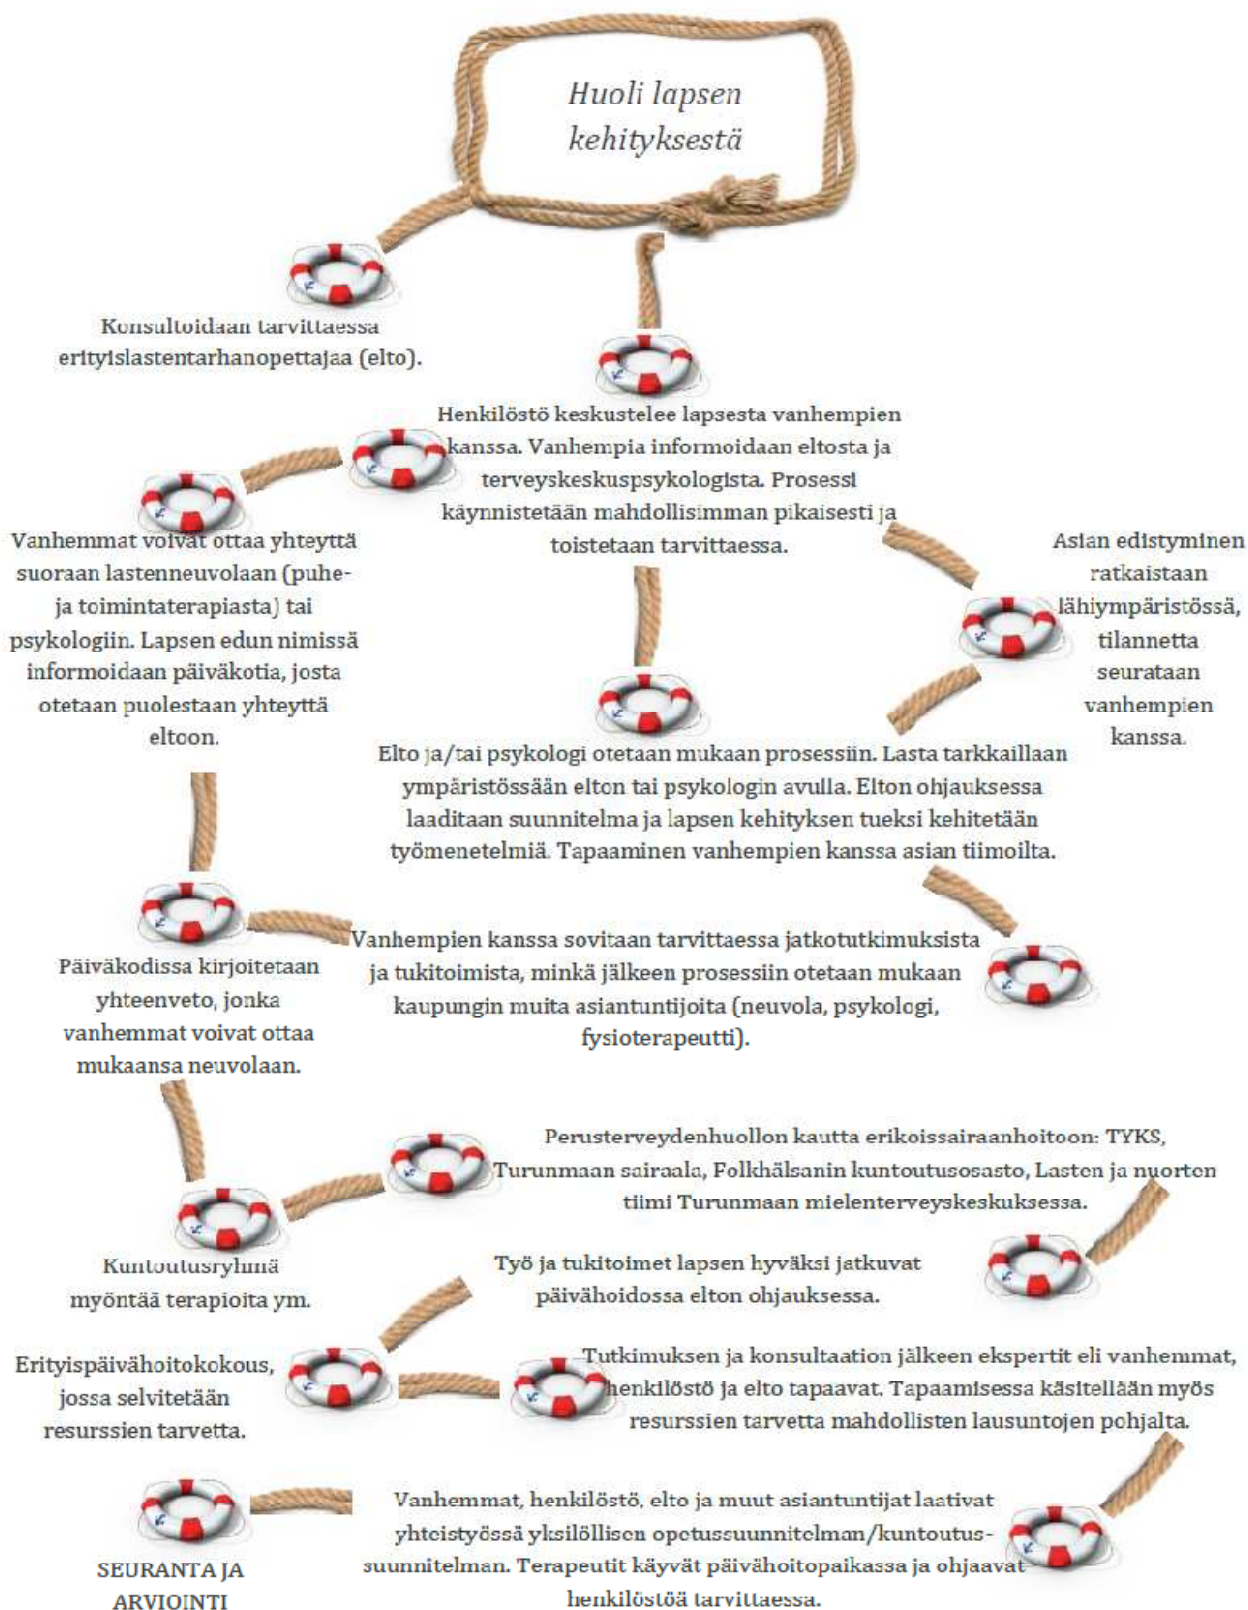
Huoli lapsen kehityksestä

Konsultoidaan tarvittaessa erityislastentarhanopettajaa (elto).

Henkilöstö keskustelee lapsesta vanhempien kanssa. Vanhempia informoidaan eltosta ja terveyskeskuspsykologista. Prosessi käynnistetään mahdollisimman pikaisesti ja toistetaan tarvittaessa.

Vanhemmat voivat ottaa yhteyttä suoraan lastenneuvolaan (puhe- ja toimintaterapiasta) tai psykologiin. Lapsen edun nimissä informoidaan päiväkotia, josta otetaan puolestaan yhteyttä eltoon.

Asian edistyminen ratkaistaan lähiympäristössä, tilannetta seurataan vanhempien kanssa.

Elto ja/tai psykologi otetaan mukaan prosessiin. Lasta tarkkaillaan ympäristössään elton tai psykologin avulla. Elton ohjauksessa laaditaan suunnitelma ja lapsen kehityksen tueksi kehitetään työmenetelmiä. Tapaaminen vanhempien kanssa asian tiimoilta.

Päiväkodissa kirjoitetaan yhteenveto, jonka vanhemmat voivat ottaa mukaansa neuvolaan.

Vanhempien kanssa sovitaan tarvittaessa jatkotutkimuksista ja tukitoimista, minkä jälkeen prosessiin otetaan mukaan kaupungin muita asiantuntijoita (neuvola, psykologi, fysioterapeutti).

Perusterveydenhuollon kautta erikoissairaanhoitoon: TYKS, Turunmaan sairaala, Folkhälsanin kuntoutusosasto, Lasten ja nuorten tiimi Turunmaan mielenterveyskeskuksessa.

Kuntoutusryhmä myöntää terapioita ym.

Työ ja tukitoimet lapsen hyväksi jatkuvat päivähoidossa elton ohjauksessa.

Erityispäivähoitokokous, jossa selvitetään resurssien tarvetta.

Tutkimuksen ja konsultaation jälkeen ekspertit eli vanhemmat, henkilöstö ja elto tapaavat. Tapaamisessa käsitellään myös resurssien tarvetta mahdollisten lausuntojen pohjalta.

SEURANTA JA ARVIOINTI

Vanhemmat, henkilöstö, elto ja muut asiantuntijat laativat yhteistyössä yksilöllisen opetussuunnitelman/kuntoutussuunnitelman. Terapeutit käyvät päivähoitopaikassa ja ohjaavat henkilöstöä tarvittaessa.